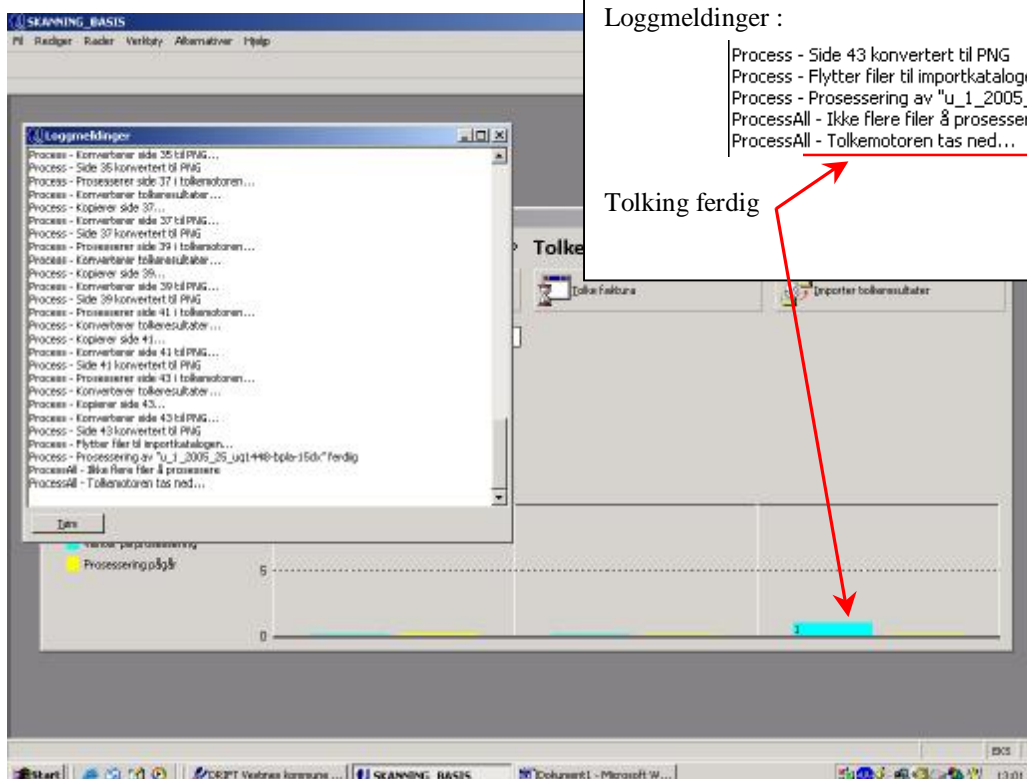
SKANNING_BASIS

Fil Rediger Rader Verktøy Alternativer Hjelp

Loggmeldinger

Process - Konverterer side 35 til PNG...
Process - Side 35 konvertert til PNG
Process - Prosesserer side 37 i tolkemotoren...
Process - Konverterer tolkeresultater...
Process - Kopierer side 37...
Process - Konverterer side 37 til PNG...
Process - Side 37 konvertert til PNG
Process - Prosesserer side 39 i tolkemotoren...
Process - Konverterer tolkeresultater...
Process - Kopierer side 39...
Process - Konverterer side 39 til PNG...
Process - Side 39 konvertert til PNG
Process - Prosesserer side 41 i tolkemotoren...
Process - Konverterer tolkeresultater...
Process - Kopierer side 41...
Process - Konverterer side 41 til PNG...
Process - Side 41 konvertert til PNG
Process - Prosesserer side 43 i tolkemotoren...
Process - Konverterer tolkeresultater...
Process - Kopierer side 43...
Process - Konverterer side 43 til PNG...
Process - Side 43 konvertert til PNG
Process - Flytter filer til importkatalogen...
Process - Prosessering av "u_1_2005_25_ug1448-bpla-15dx" ferdig
ProcessAll - Ikke flere filer å prosessere
ProcessAll - Tolkemotoren tas ned...

Tøm

Loggmeldinger :

Process - Side 43 konvertert til PNG
Process - Flytter filer til importkatalog
Process - Prosessering av "u_1_2005_
ProcessAll - Ikke flere filer å prosesser
ProcessAll - Tolkemotoren tas ned...

Tolking ferdig

Tolke

Tolke faktura

Importer tolkeresultater

Prosessering pågår

5

0

1

EKS

Start

DRIFT Vestnes kommune ...

SKANNING_BASIS

Dokument1 - Microsoft W...